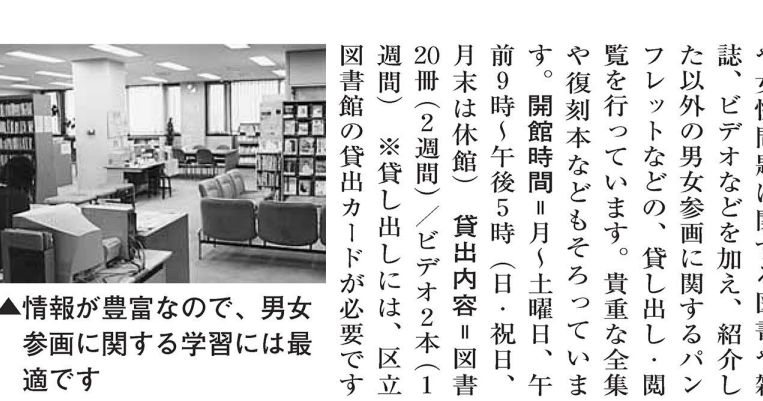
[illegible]女性問題に関する図書や雑誌、ビデオなどを加え、紹介した以外の男女参画に関するパンフレットなどの、貸し出し・閲覧を行っています。貴重な全集や復刻本などもそろっています。開館時間＝月～土曜日、午前9時～午後5時（日・祝日、月末は休館） 貸出内容＝図書20冊（2週間）／ビデオ2本（1週間） ※貸し出しには、区立図書館の貸出カードが必要です

▲情報が豊富なので、男女参画に関する学習には最適です